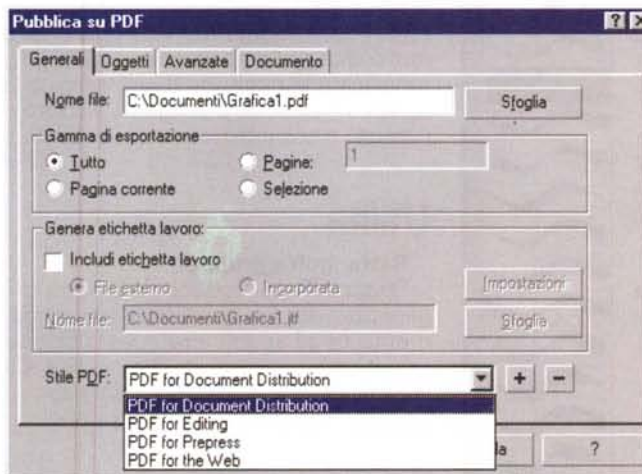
Pubblica su PDF

?

Generali | Oggetti | Avanzate | Documento

Nome file: C:\Documenti\Grafica1.pdf

Sfoglia

Gamma di esportazione

Tutto

Pagine: 1

Pagina corrente

Selezione

Genera etichetta lavoro:

Includi etichetta lavoro

File esterno

Incorporata

Impostazioni

Nome file: C:\Documenti\Grafica1.jtf

Sfoglia

Stile PDF: PDF for Document Distribution

+ −

PDF for Document Distribution
PDF for Editing
PDF for Prepress
PDF for the Web

la

?